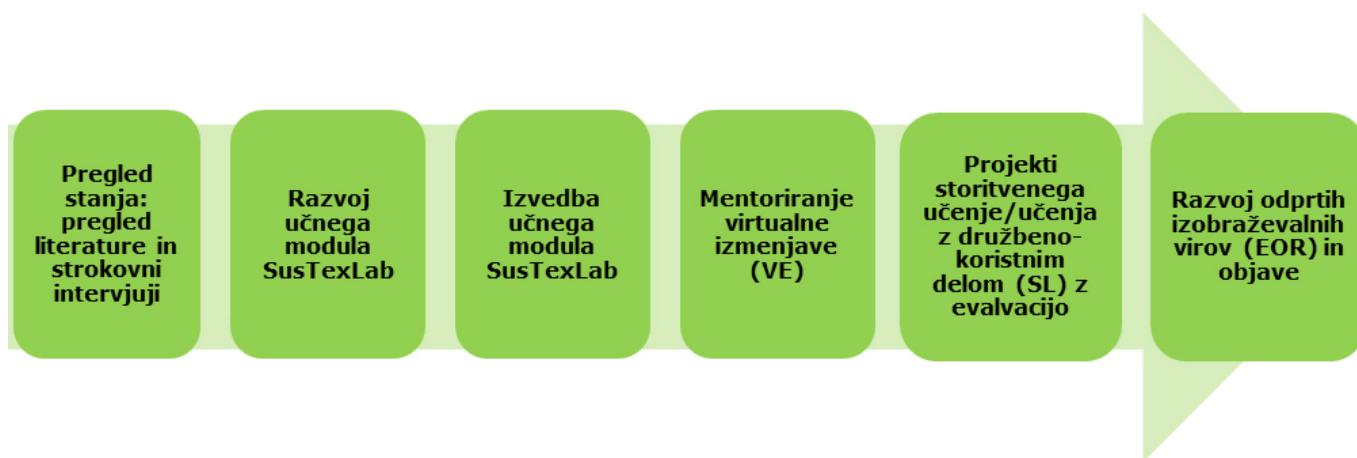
Pregled stanja: pregled literature in strokovni intervjuji

Razvoj učnega modula SusTexLab

Izvedba učnega modula SusTexLab

Mentoriranje virtualne izmenjave (VE)

Projekti storitvenega učenje/učenja z družbeno-koristnim delom (SL) z evalvacijo

Razvoj odprtih izobraževalnih virov (EOR) in objave